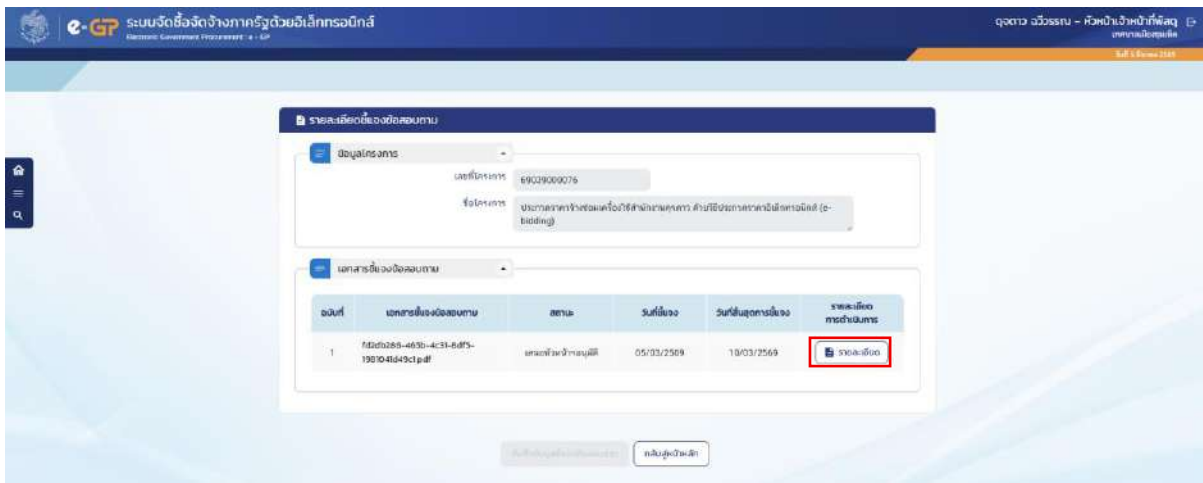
e-GP ระบบจัดซื้อจัดจ้างภาครัฐด้วยอิเล็กทรอนิกส์
Electronic Government Procurement : e - GP

ดุจดาว ฉวีวรรณ - หัวหน้าเจ้าหน้าที่พัสดุ
เทศบาลเมืองศุขเล็ก
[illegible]

รายละเอียดยื่นข้อสอบถาม

ข้อมูลโครงการ

เลขที่โครงการ 69029000076

ชื่อโครงการ ประกวดราคาจ้างซ่อมเครื่องใช้สำนักงานครุภัณฑ์ ด้วยวิธีประกวดราคาอิเล็กทรอนิกส์ (e-bidding)

เอกสารยื่นข้อสอบถาม

| ฉบับที่ | เอกสารยื่นข้อสอบถาม | สถานะ | วันที่ยื่น | วันที่สิ้นสุดการยื่น | รายละเอียดการดำเนินการ |
|---|---|---|---|---|---|
| 1 | fd2db288-465b-4c31-8df5-19810414d49c1.pdf | รอหัวหน้าอนุมัติ | 05/03/2569 | 10/03/2569 | รายละเอียด |

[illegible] กลับสู่หน้าหลัก